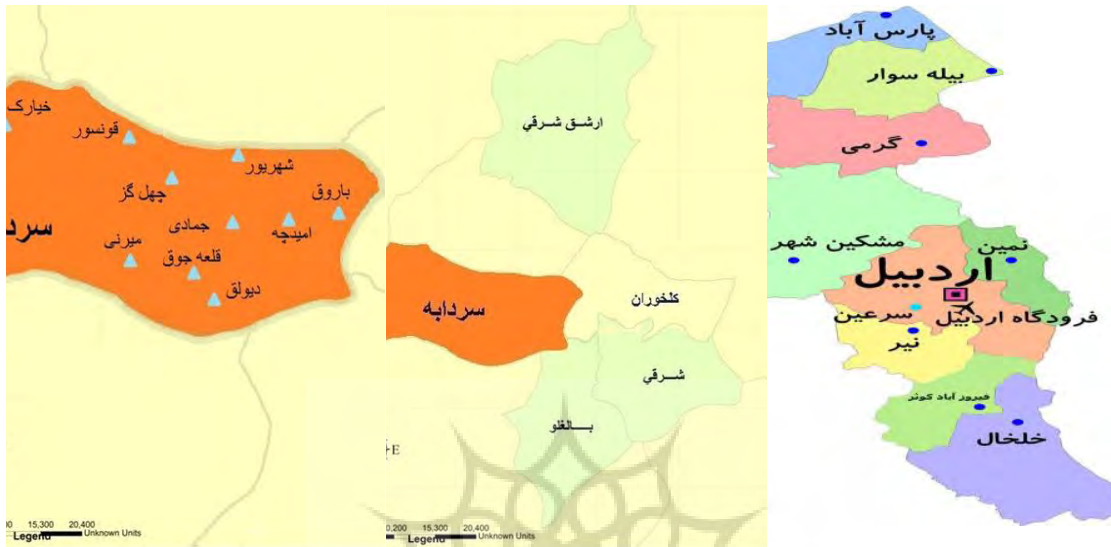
خیارک
قونسور
شهریور
چهل گز
باروق
جمادی
امیدچه
سرد
میرنی
قلعه جوق
دیولق
Legend
15,300 20,400 Unknown Units

ارشق شرقي
کلخوران
سردابه
شـرقي
بـــالغلو
E
Legend
0,200 15,300 20,400 Unknown Units

پارس آباد
بیله سوار
گرمی
مشکین شهر
نمین
اردبیل
سرعین
فرودگاه اردبیل
نیر
خیرو آباد کوثر
خلخال